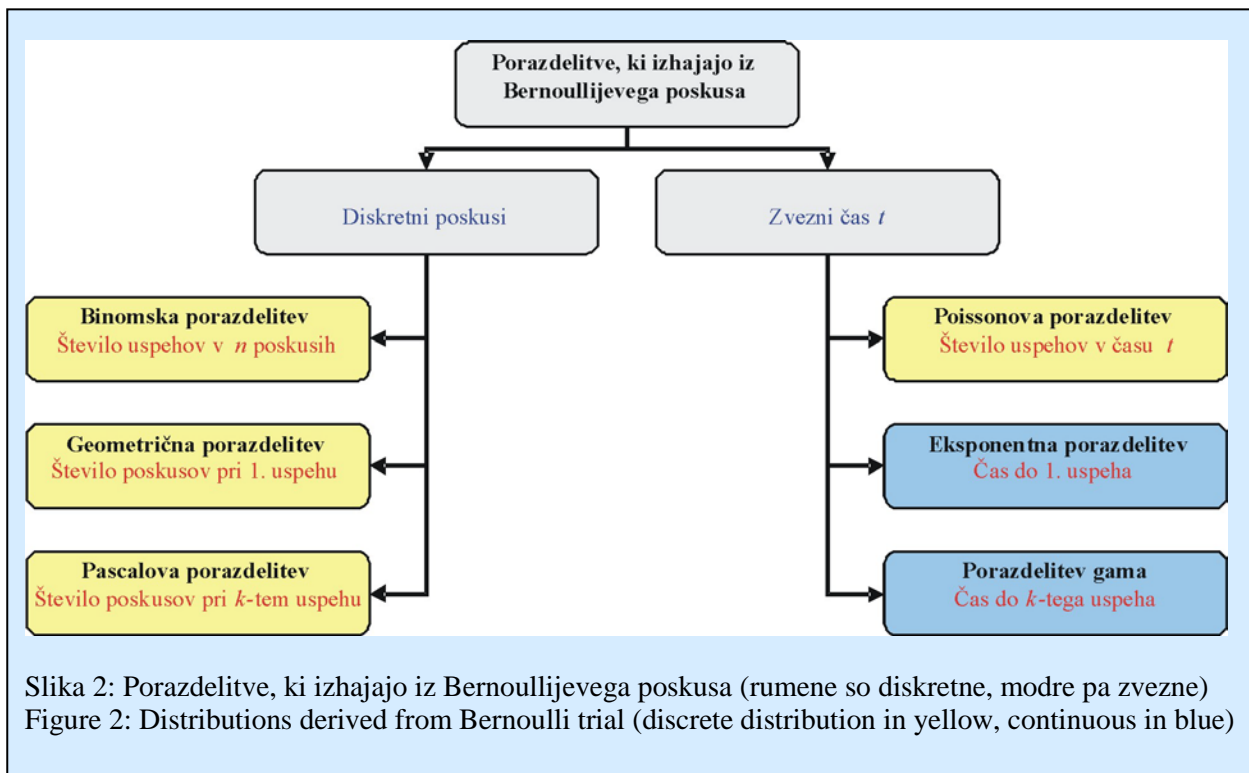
Porazdelitve, ki izhajajo iz Bernoullijevega poskusa

Diskretni poskusi

Zvezni čas $t$

Binomska porazdelitev
Število uspehov v $n$ poskusih

Geometrična porazdelitev
Število poskusov pri 1. uspehu

Pascalova porazdelitev
Število poskusov pri $k$-tem uspehu

Poissonova porazdelitev
Število uspehov v času $t$

Eksponentna porazdelitev
Čas do 1. uspeha

Porazdelitev gama
Čas do $k$-tega uspeha

Slika 2: Porazdelitve, ki izhajajo iz Bernoullijevega poskusa (rumene so diskretne, modre pa zvezne)
Figure 2: Distributions derived from Bernoulli trial (discrete distribution in yellow, continuous in blue)